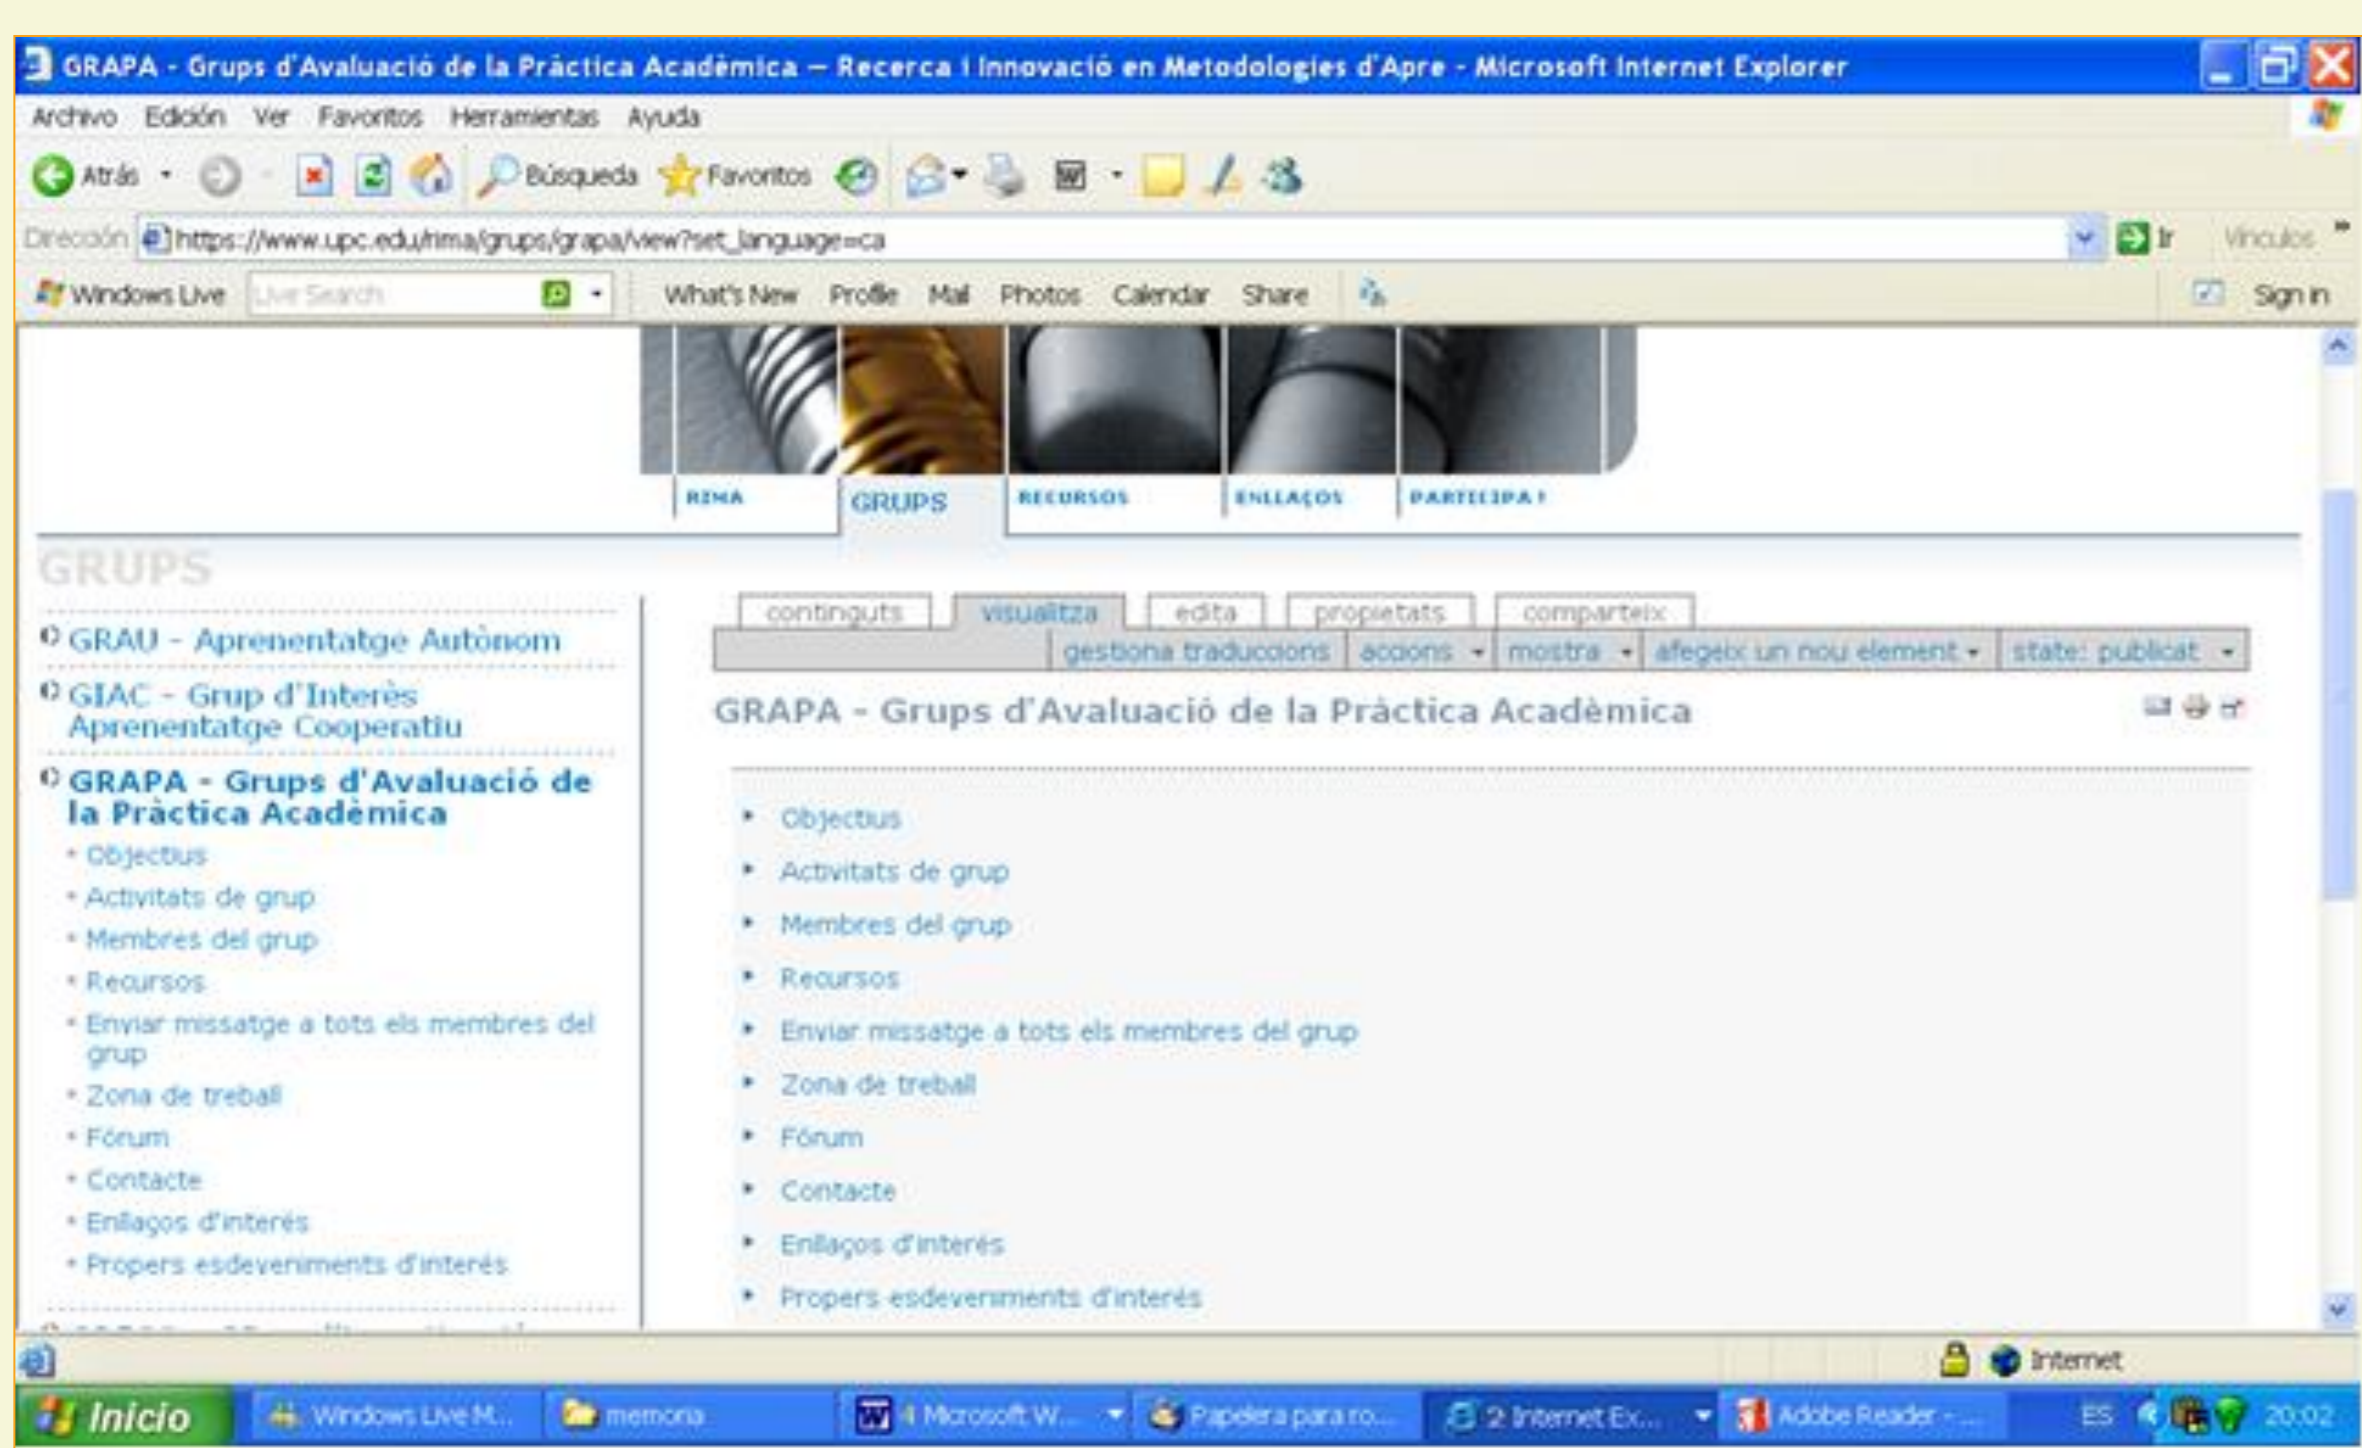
GRAPA - Grups d'Avaluació de la Pràctica Acadèmica – Recerca i Innovació en Metodologies d'Apre - Microsoft Internet Explorer

Archivo Edición Ver Favoritos Herramientas Ayuda

Atrás Búsqueda Favoritos

Dirección https://www.upc.edu/rima/grups/grapa/view?set_language=ca Ir Vínculos

Windows Live Live Search What's New Profile Mail Photos Calendar Share Sign in

RIMA GRUPS RECURSOS ENLLAÇOS PARTICIPA!

GRUPS

GRAU - Aprenentatge Autònom

GIAC - Grup d'Interès Aprenentatge Cooperatiu

GRAPA - Grups d'Avaluació de la Pràctica Acadèmica

- Objectius
- Activitats de grup
- Membres del grup
- Recursos
- Enviar missatge a tots els membres del grup
- Zona de treball
- Fòrum
- Contacte
- Enllaços d'interés
- Propers esdeveniments d'interés

continguts visualitza edita propietats comparteix

gestiona traduccions accions mostra afegeix un nou element state: publicat

GRAPA - Grups d'Avaluació de la Pràctica Acadèmica

- Objectius
- Activitats de grup
- Membres del grup
- Recursos
- Enviar missatge a tots els membres del grup
- Zona de treball
- Fòrum
- Contacte
- Enllaços d'interés
- Propers esdeveniments d'interés

Internet

Inicio Windows Live M... memoria 4 Microsoft W... Papelera para ro... 2 Internet Ex... Adobe Reader - ... ES 20:02